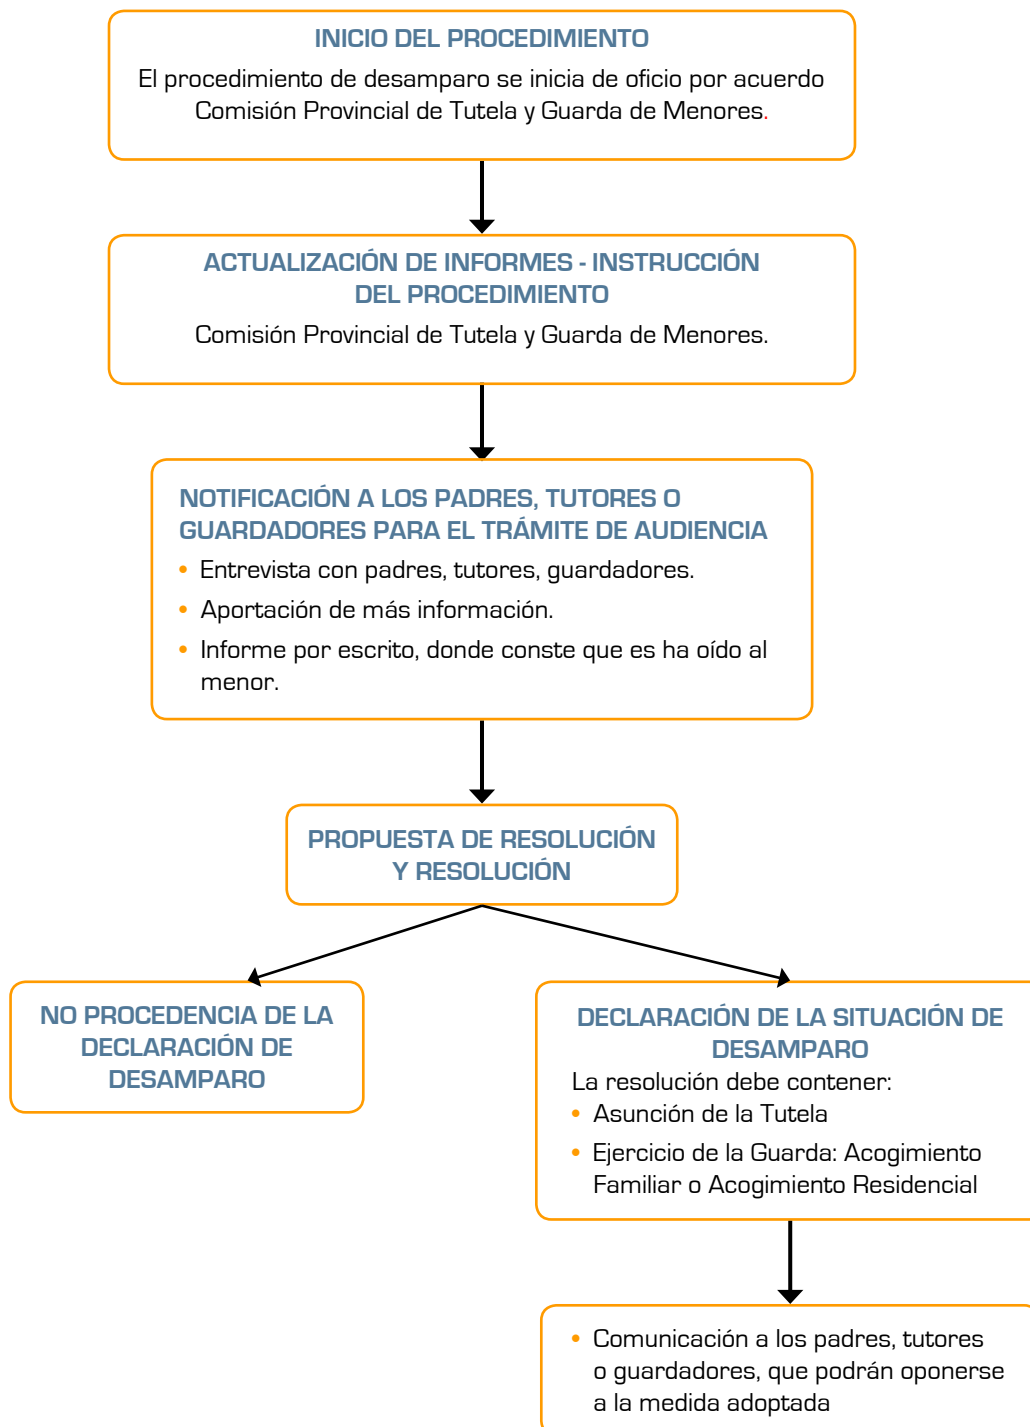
INICIO DEL PROCEDIMIENTO

El procedimiento de desamparo se inicia de oficio por acuerdo Comisión Provincial de Tutela y Guarda de Menores.

ACTUALIZACIÓN DE INFORMES - INSTRUCCIÓN DEL PROCEDIMIENTO

Comisión Provincial de Tutela y Guarda de Menores.

NOTIFICACIÓN A LOS PADRES, TUTORES O GUARDADORES PARA EL TRÁMITE DE AUDIENCIA

• Entrevista con padres, tutores, guardadores.
• Aportación de más información.
• Informe por escrito, donde conste que es ha oído al menor.

PROPUESTA DE RESOLUCIÓN Y RESOLUCIÓN

NO PROCEDENCIA DE LA DECLARACIÓN DE DESAMPARO

DECLARACIÓN DE LA SITUACIÓN DE DESAMPARO

La resolución debe contener:
• Asunción de la Tutela
• Ejercicio de la Guarda: Acogimiento Familiar o Acogimiento Residencial

• Comunicación a los padres, tutores o guardadores, que podrán oponerse a la medida adoptada